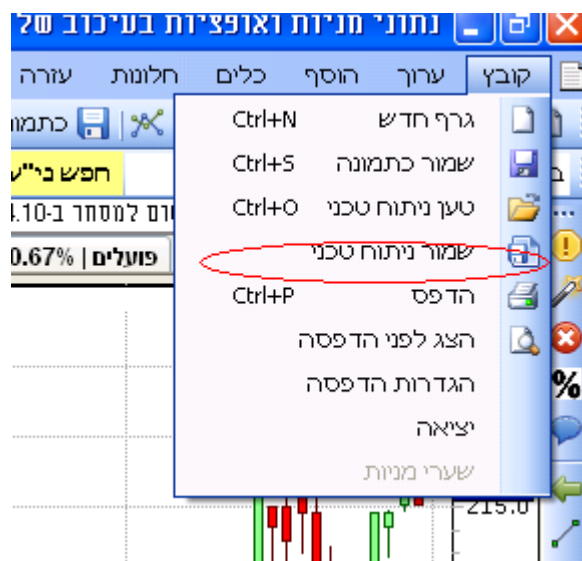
נתוני מניות ואופציות בעיכוב של

קובץ ערוך הוסף כלים חלונות עזרה

כתמונ

חפש ני"ע

.10-4 ורם למסחר ב

0.67% | פועלים

גרף חדש Ctrl+N
שמור כתמונה Ctrl+S
טען ניתוח טכני Ctrl+O
שמור ניתוח טכני
הדפס Ctrl+P
הצג לפני הדפסה
הגדרות הדפסה
יציאה
שערי מניות

215.0

%